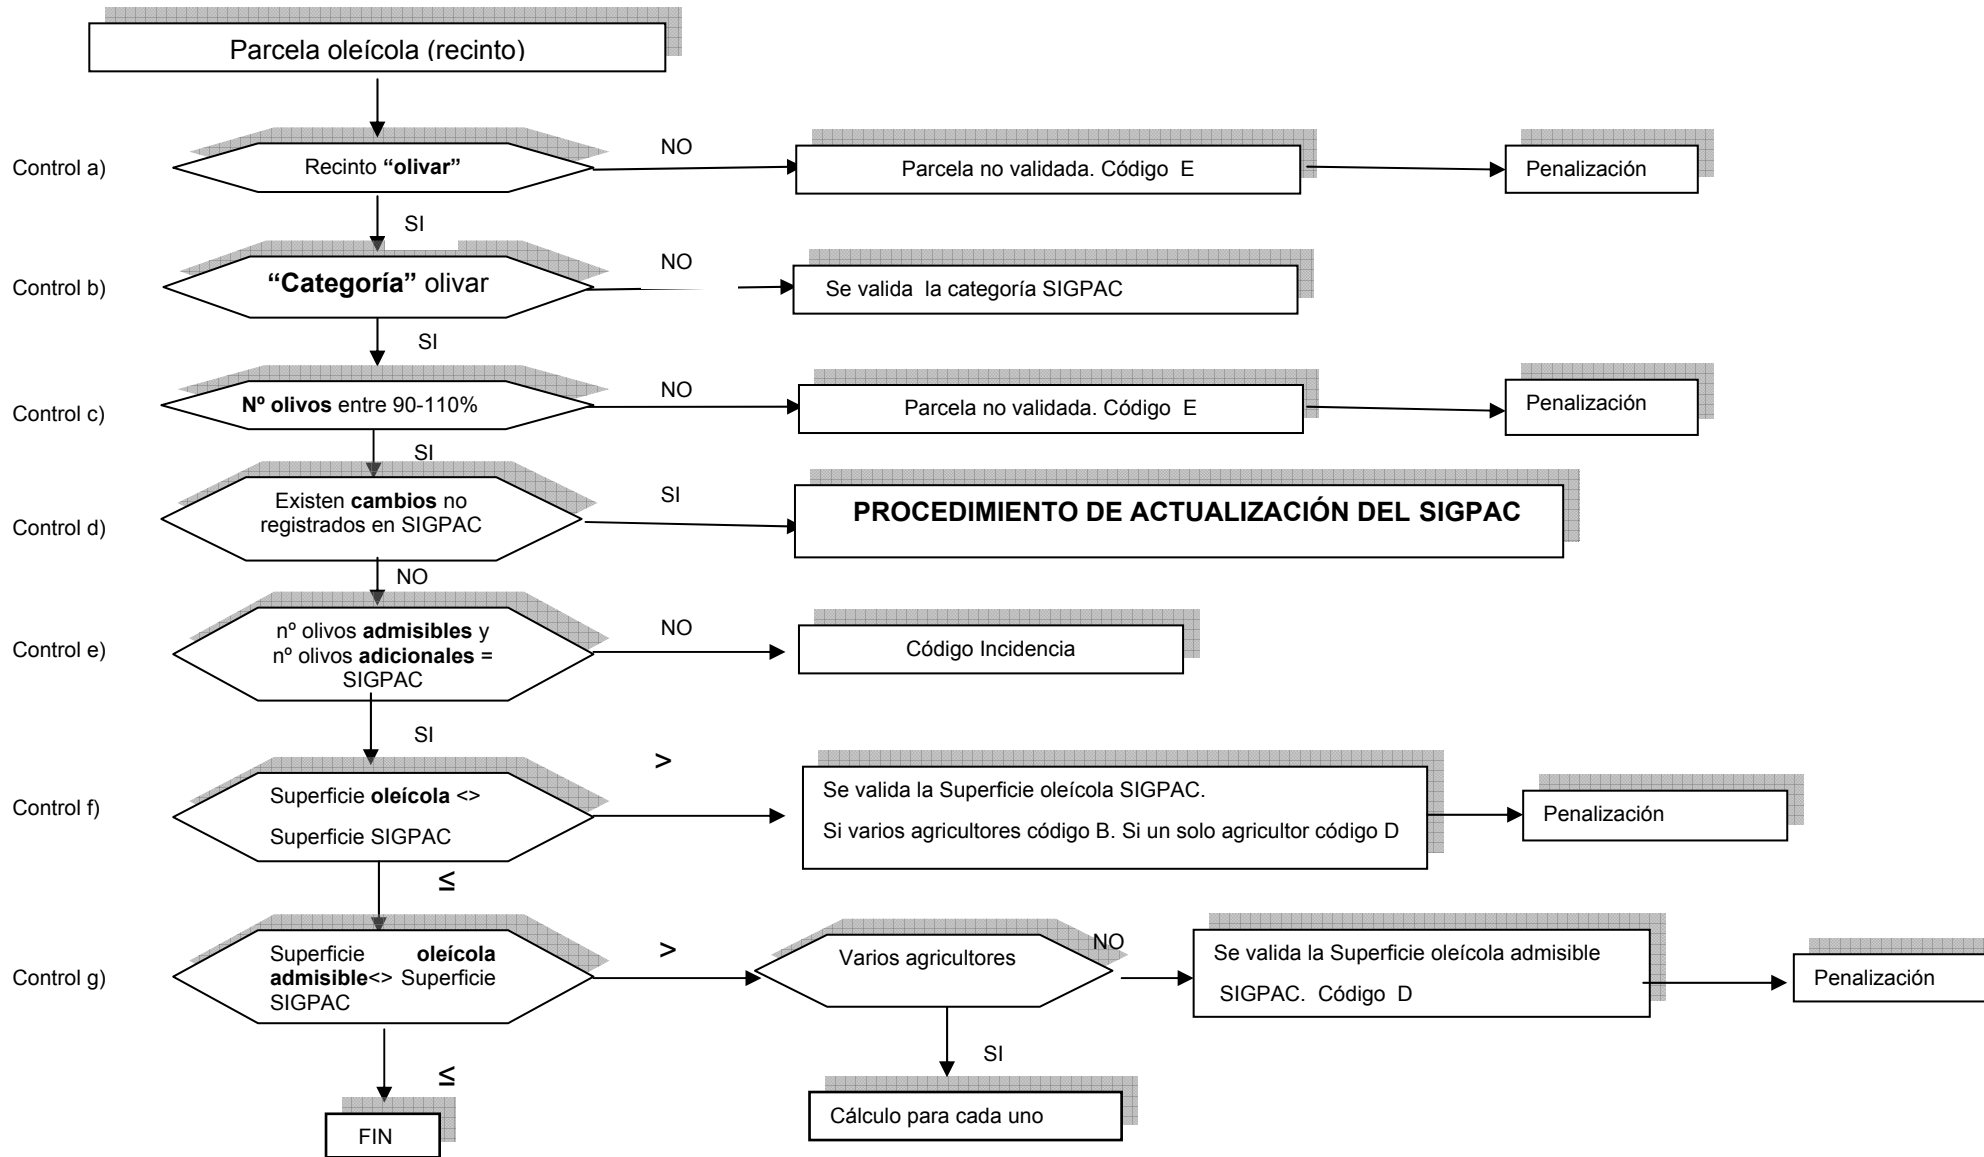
Parcela oleícola (recinto)

Control a)
Recinto **“olivar”**
NO
Parcela no validada. Código E
Penalización
SI

Control b)
**“Categoría”** olivar
NO
Se valida la categoría SIGPAC
SI

Control c)
**Nº olivos** entre 90-110%
NO
Parcela no validada. Código E
Penalización
SI

Control d)
Existen **cambios** no registrados en SIGPAC
SI
**PROCEDIMIENTO DE ACTUALIZACIÓN DEL SIGPAC**
NO

Control e)
nº olivos **admisibles** y nº olivos **adicionales** = SIGPAC
NO
Código Incidencia
SI

Control f)
Superficie **oleícola** <> Superficie SIGPAC
>
Se valida la Superficie oleícola SIGPAC.
Si varios agricultores código B. Si un solo agricultor código D
Penalización
≤

Control g)
Superficie **oleícola admisible**<> Superficie SIGPAC
>
Varios agricultores
NO
Se valida la Superficie oleícola admisible SIGPAC. Código D
Penalización
SI
Cálculo para cada uno
≤
FIN